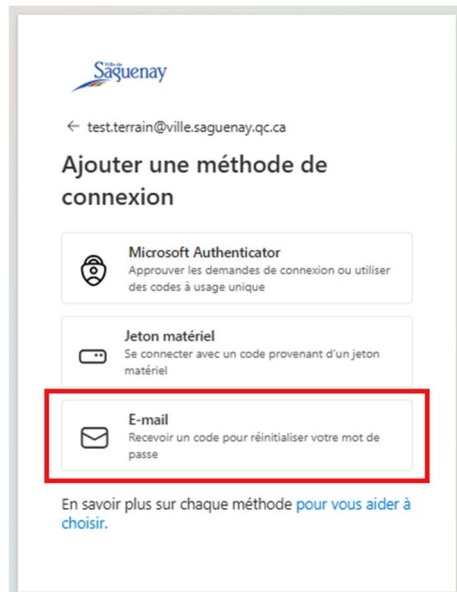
Ville de Saguenay

← test.terrain@ville.saguenay.qc.ca

Ajouter une méthode de connexion

Microsoft Authenticator
Approuver les demandes de connexion ou utiliser des codes à usage unique

Jeton matériel
Se connecter avec un code provenant d'un jeton matériel

E-mail
Recevoir un code pour réinitialiser votre mot de passe

En savoir plus sur chaque méthode pour vous aider à choisir.